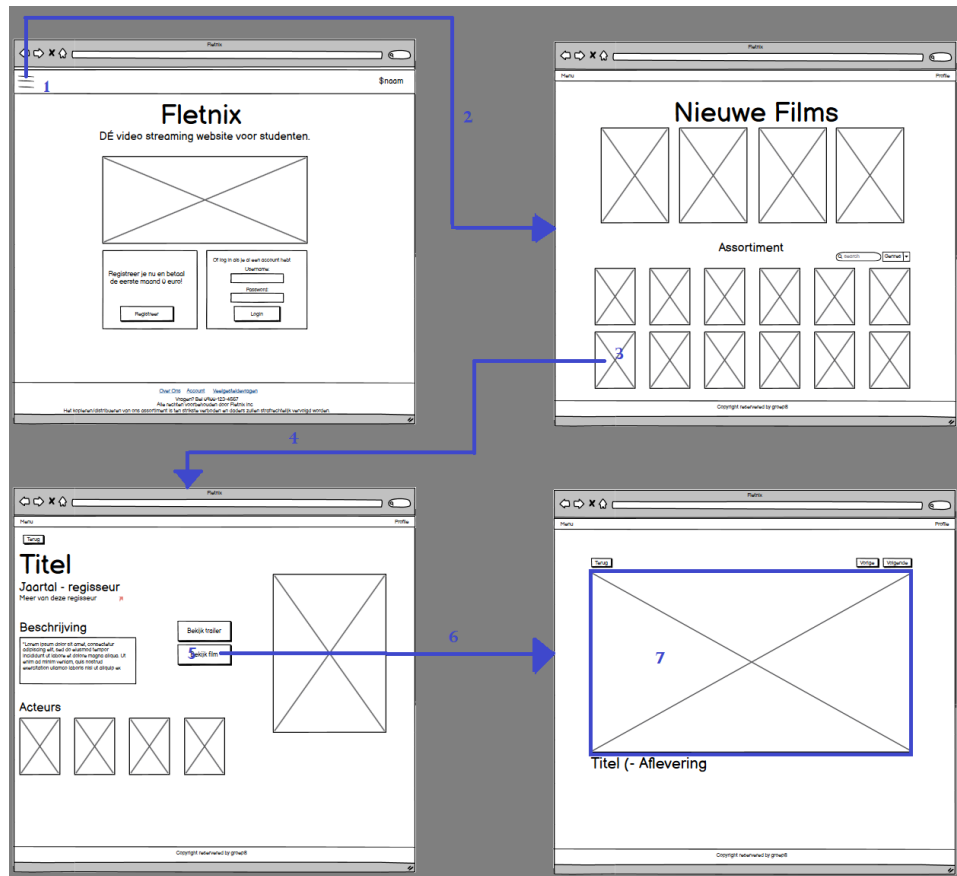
Fletnix

1

$naam

Fletnix

DÉ video streaming website voor studenten.

Registreer je nu en betaal de eerste maand 0 euro!

Registreer

Of log in als je al een account hebt
Username
Password
Login

Over Ons Account Veelgestelde vragen
Vragen? Bel 0800-123-4567
Alle rechten voorbehouden door Fletnix inc
Het kopiëren/distribueren van ons assortiment is ten strikste verboden en daders zullen strafrechtelijk vervolgd worden

2

Fletnix

Menu

Profile

Nieuwe Films

Assortiment

search

Genres

3

Copyright networked by group6

4

Fletnix

Menu

Profile

Terug

Titel

Jaartal - regisseur

Meer van deze regisseur

Beschrijving

"Lorem ipsum dolor sit amet, consectetur adipiscing elit, sed do eiusmod tempor incididunt ut labore et dolore magna aliqua. Ut enim ad minim veniam, quis nostrud exercitation ullamco laboris nisi ut aliquip ex

Bekijk trailer

5 Bekijk film

Acteurs

Copyright networked by group6

6

Fletnix

Menu

Profile

Terug

Vorige

Volgende

7

Titel (- Aflevering

Copyright networked by group6